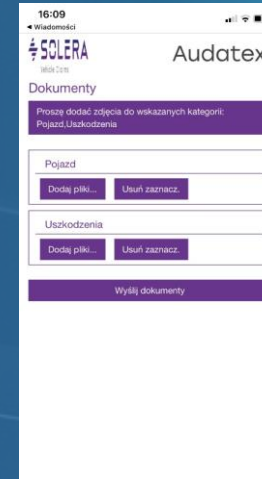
16:09
◂ Wiadomości

SOLERA
Vehicle Claims

Audatex

Dokumenty

Proszę dodać zdjęcia do wskazanych kategorii: Pojazd,Uszkodzenia

Pojazd

Dodaj pliki...

Usuń zaznacz.

Uszkodzenia

Dodaj pliki...

Usuń zaznacz.

Wyślij dokumenty